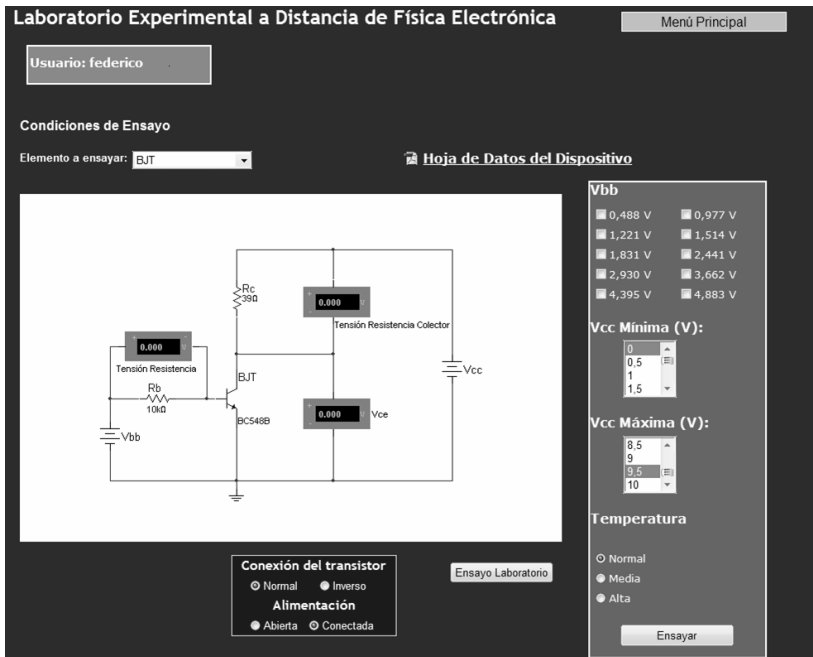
Laboratorio Experimental a Distancia de Física Electrónica

Menú Principal

Usuario: federico

Condiciones de Ensayo

Elemento a ensayar: BJT

Hoja de Datos del Dispositivo

Rc
39Ω

0.000

Tensión Resistencia Colector

0.000

Tensión Resistencia

BJT

Rb
10kΩ

BC548B

0.000

Vce

Vcc

Vbb

Vbb

0,488 V
0,977 V
1,221 V
1,514 V
1,831 V
2,441 V
2,930 V
3,662 V
4,395 V
4,883 V

Vcc Mínima (V):

0
0,5
1
1,5

Vcc Máxima (V):

8,5
9
9,5
10

Temperatura

Normal
Media
Alta

Ensayar

Conexión del transistor
Normal
Inverso
Alimentación
Abierta
Conectada

Ensayo Laboratorio